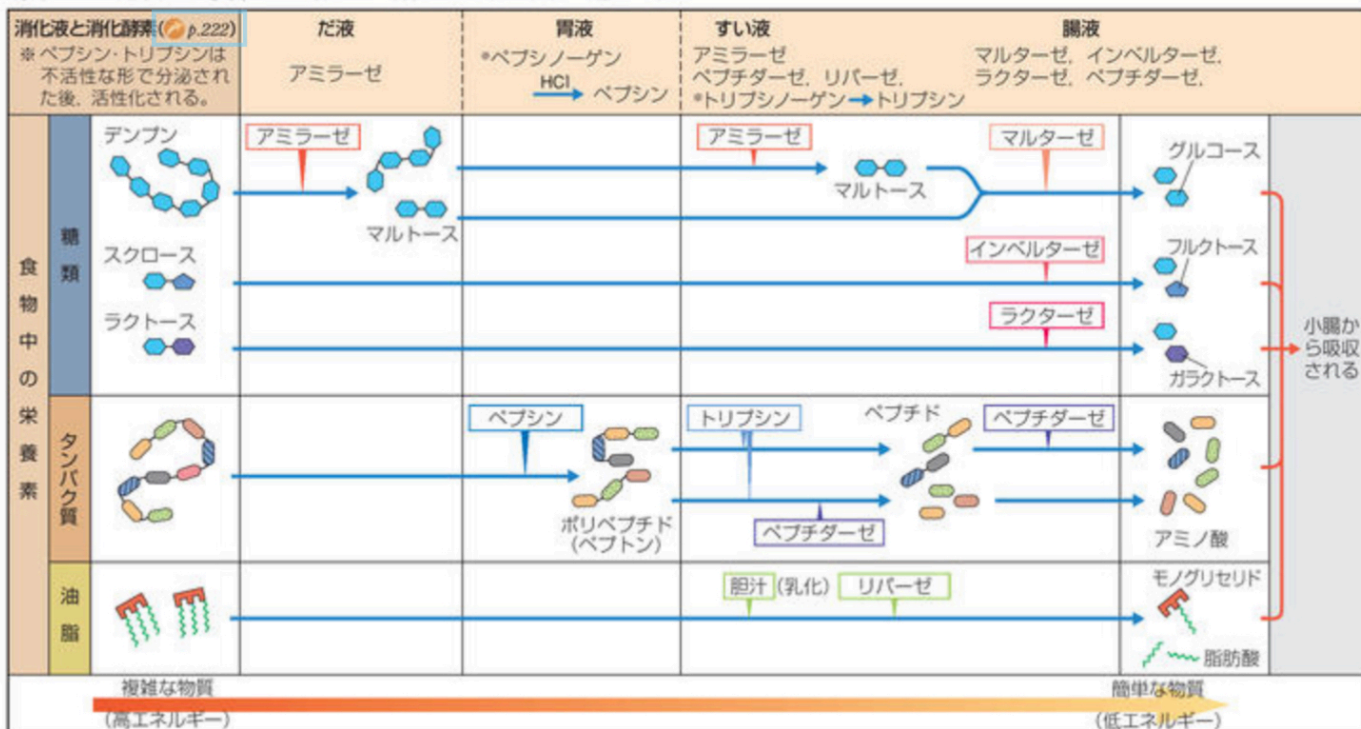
消化液と消化酵素( p.222)
※ペプシン・トリプシンは不活性な形で分泌された後、活性化される。

| 消化液と消化酵素 | だ液 | 胃液 | すい液 | 腸液 |
|---|---|---|---|---|
| ※ペプシン・トリプシンは不活性な形で分泌された後、活性化される。 | アミラーゼ | *ペプシノーゲン HCl→ ペプシン | アミラーゼ ペプチダーゼ、リパーゼ、 *トリプシノーゲン→トリプシン | マルターゼ、インベルターゼ、ラクターゼ、ペプチダーゼ、 |

食物中の栄養素

糖類

デンプン
アミラーゼ
マルトース
アミラーゼ
マルトース
マルターゼ
グルコース
スクロース
インベルターゼ
フルクトース
ラクトース
ラクターゼ
ガラクトース

小腸から吸収される

タンパク質

ペプシン
ポリペプチド (ペプトン)
トリプシン
ペプチド
ペプチダーゼ
ペプチダーゼ
アミノ酸

油脂

胆汁(乳化)
リパーゼ
モノグリセリド
脂肪酸

複雑な物質 (高エネルギー)
簡単な物質 (低エネルギー)